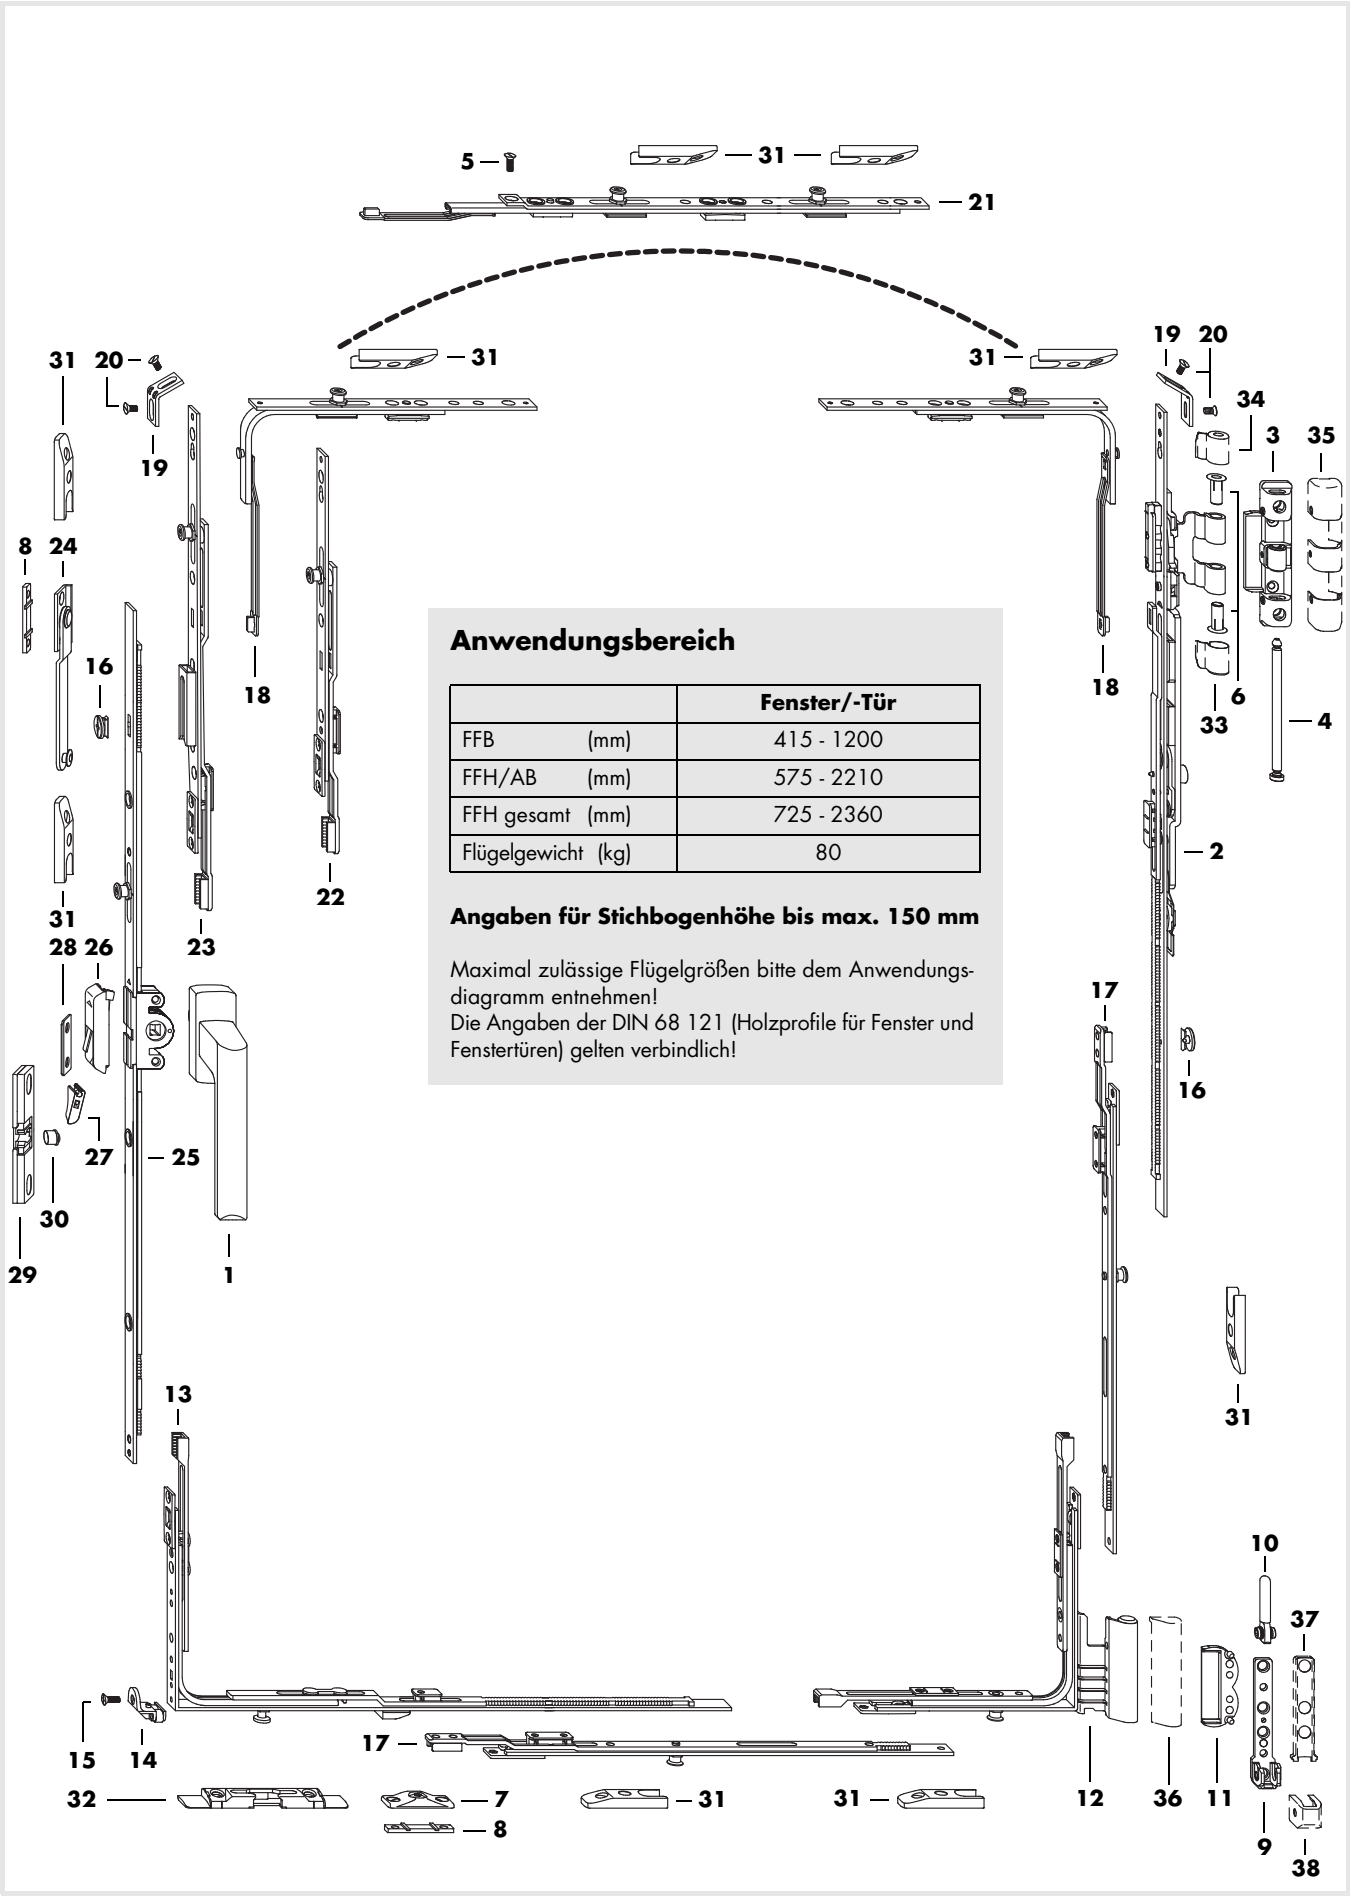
5 — 31 — 31
— 21

31 20 — 31 31 19 20
19 34
3 35
8 24
16
18 18
6
33 — 4
— 2
31 23 22
28 26
17
16
27 — 25
30
29 1
31
13
10
37
15 14 17 — 12 36 11
32 — 7 — 31 31 — 9
— 8 38

Anwendungsbereich

| | Fenster/-Tür |
|---|---|
| FFB (mm) | 415 - 1200 |
| FFH/AB (mm) | 575 - 2210 |
| FFH gesamt (mm) | 725 - 2360 |
| Flügelgewicht (kg) | 80 |

Angaben für Stichbogenhöhe bis max. 150 mm

Maximal zulässige Flügelgrößen bitte dem Anwendungsdiagramm entnehmen!
Die Angaben der DIN 68 121 (Holzprofile für Fenster und Fenstertüren) gelten verbindlich!